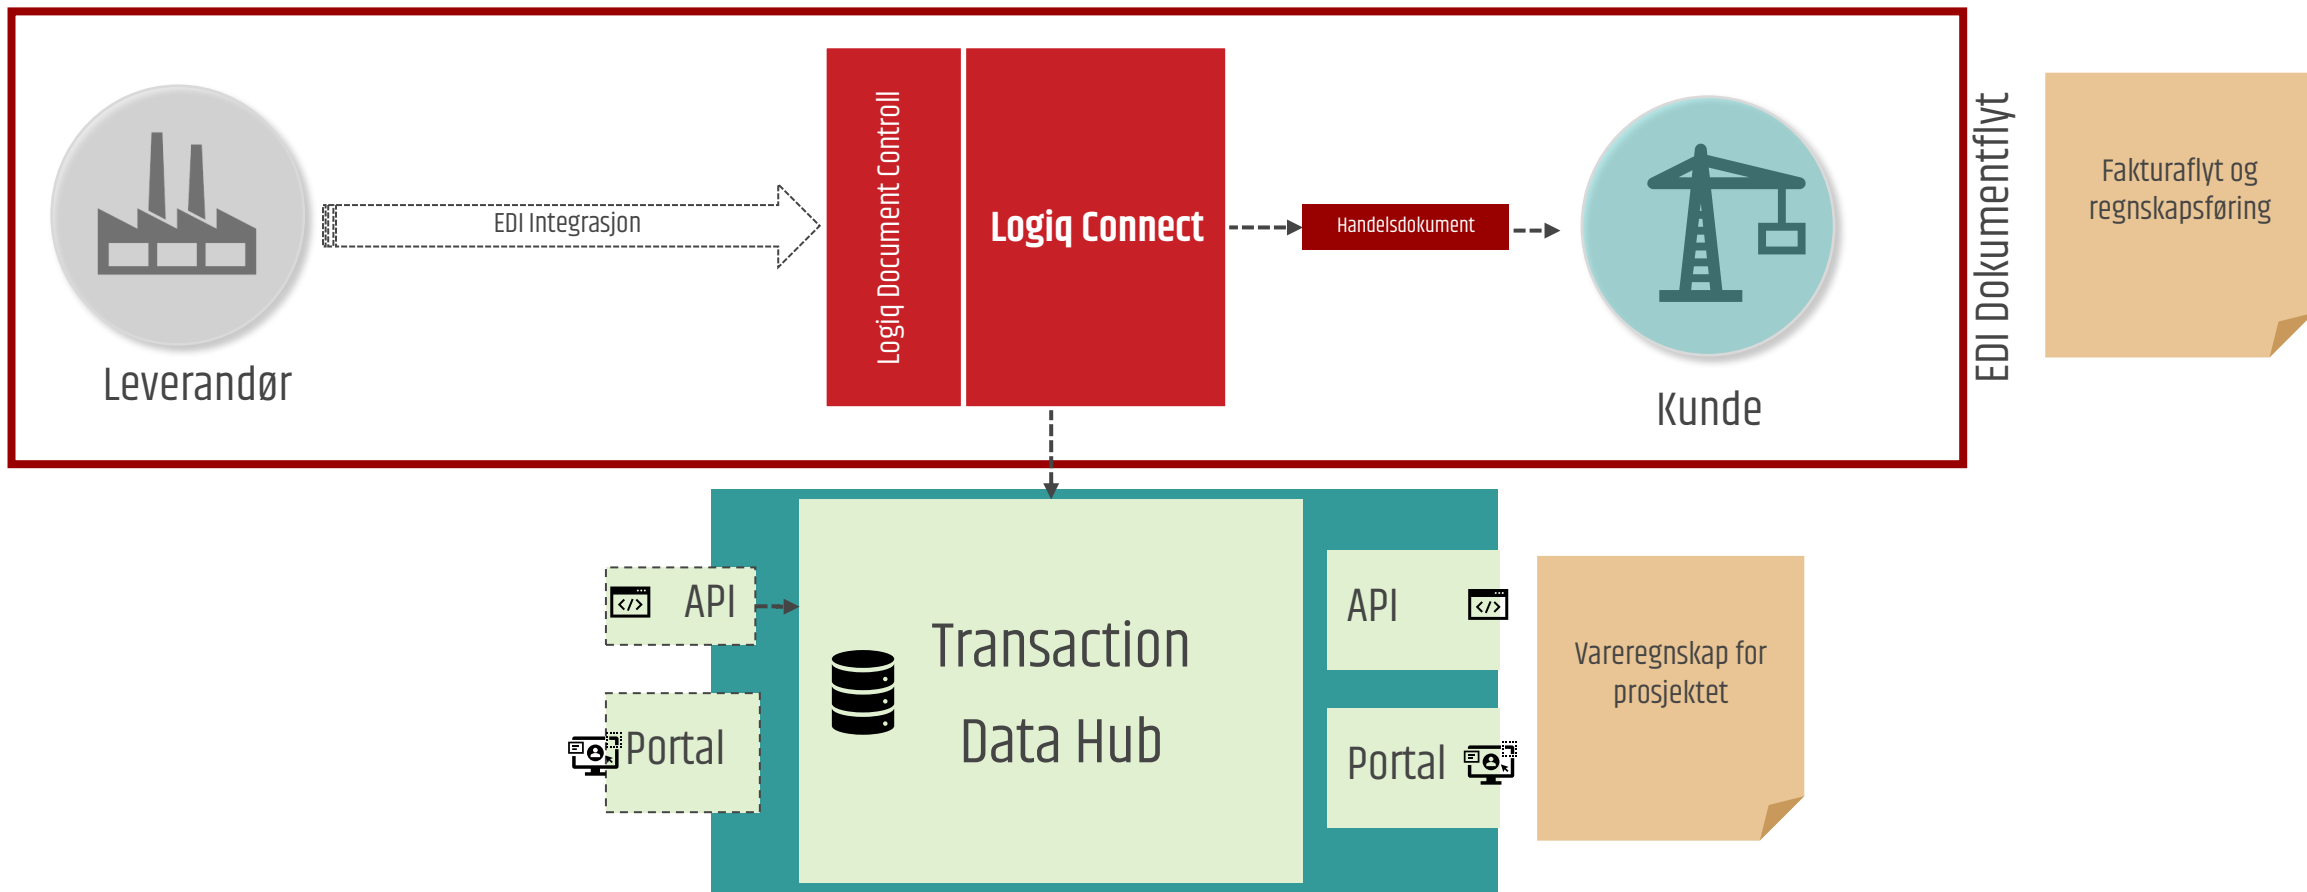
Leverandør

EDI Integrasjon

Logiq Document Controll

Logiq Connect

Handelsdokument

Kunde

EDI Dokumentflyt

Fakturaflyt og regnskapsføring

API

Portal

Transaction Data Hub

API

Portal

Vareregnskap for prosjektet